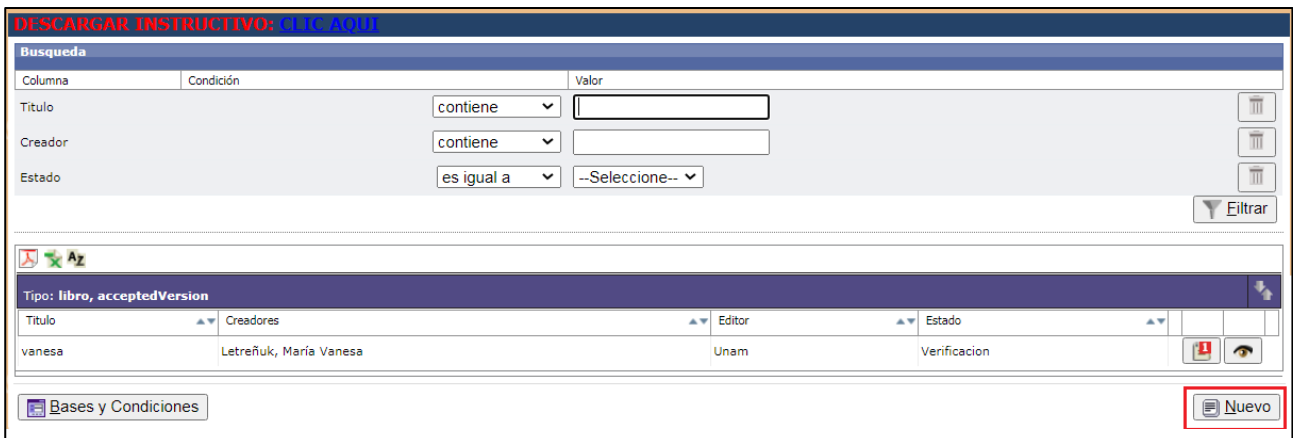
DESCARGAR INSTRUCTIVO: CLIC AQUI

Busqueda

| Columna | Condición | Valor |
|---|---|---|
| Titulo | contiene | |
| Creador | contiene | |
| Estado | es igual a | --Seleccione-- |

Filtrar

Tipo: libro, acceptedVersion

| Titulo | Creadores | Editor | Estado |
|---|---|---|---|
| vanesa | Letreñuk, María Vanesa | Unam | Verificacion |

Bases y Condiciones

Nuevo